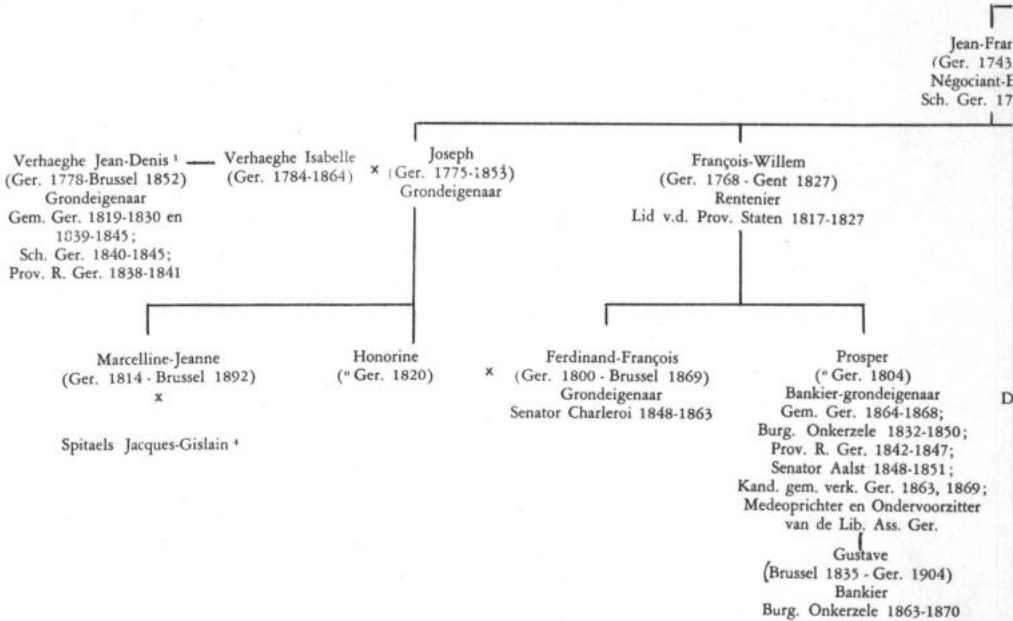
Jean-Fran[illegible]
(Ger. 1743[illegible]
Négociant-E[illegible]
Sch. Ger. 17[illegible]

Verhaeghe Jean-Denis ¹
(Ger. 1778-Brussel 1852)
Grondeigenaar
Gem. Ger. 1819-1830 en 1839-1845;
Sch. Ger. 1840-1845;
Prov. R. Ger. 1838-1841

Verhaeghe Isabelle
(Ger. 1784-1864)

×

Joseph
(Ger. 1775-1853)
Grondeigenaar

François-Willem
(Ger. 1768 - Gent 1827)
Rentenier
Lid v.d. Prov. Staten 1817-1827

Marcelline-Jeanne
(Ger. 1814 - Brussel 1892)
×

Spitaels Jacques-Gislain ⁴

Honorine
(° Ger. 1820)

×

Ferdinand-François
(Ger. 1800 - Brussel 1869)
Grondeigenaar
Senator Charleroi 1848-1863

Prosper
(° Ger. 1804)
Bankier-grondeigenaar
Gem. Ger. 1864-1868;
Burg. Onkerzele 1832-1850;
Prov. R. Ger. 1842-1847;
Senator Aalst 1848-1851;
Kand. gem. verk. Ger. 1863, 1869;
Medeoprichter en Ondervoorzitter van de Lib. Ass. Ger.

D

Gustave
(Brussel 1835 - Ger. 1904)
Bankier
Burg. Onkerzele 1863-1870